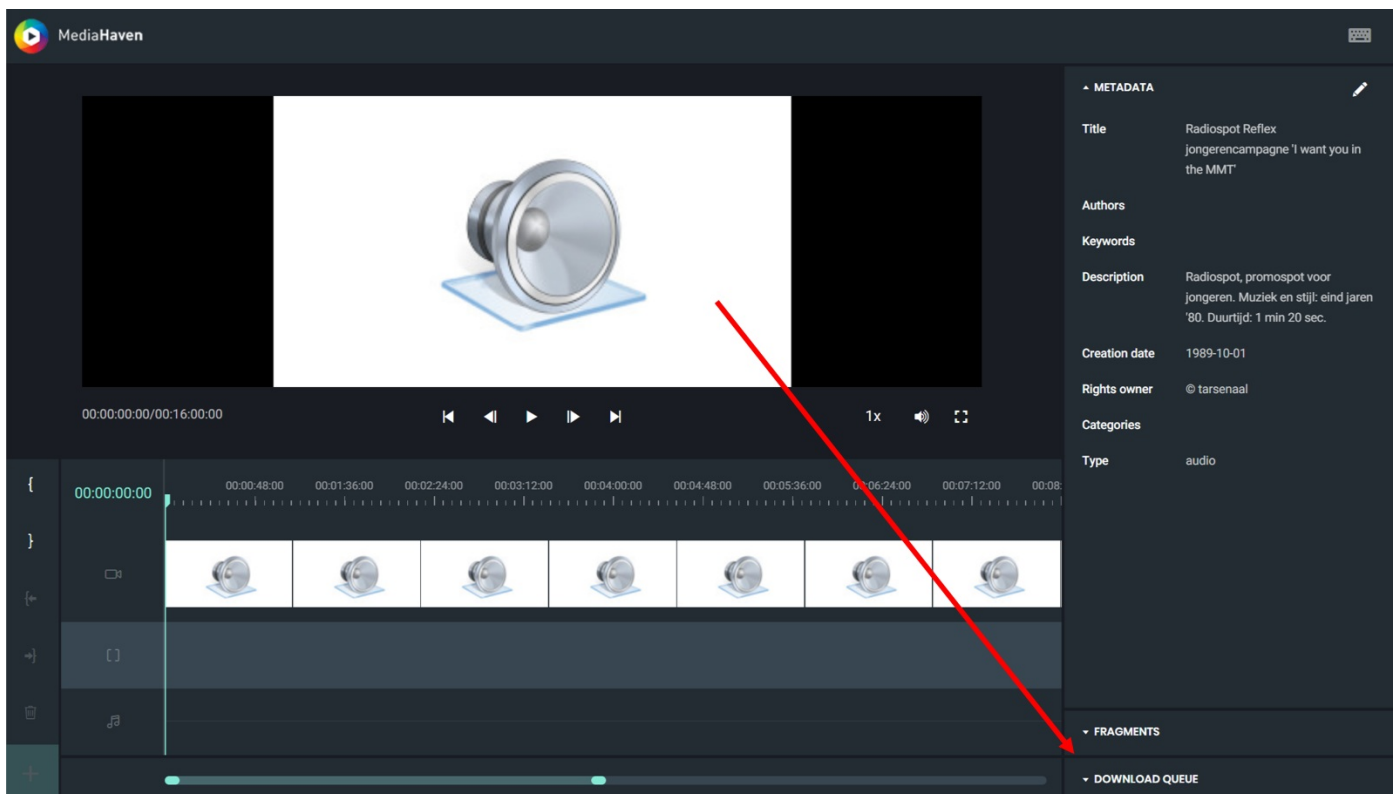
MediaHaven

▲ METADATA

| | |
|---|---|
| Title | Radiospot Reflex jongerencampagne 'I want you in the MMT' |
| Authors | |
| Keywords | |
| Description | Radiospot, promospot voor jongeren. Muziek en stijl: eind jaren '80. Duurtijd: 1 min 20 sec. |
| Creation date | 1989-10-01 |
| Rights owner | © tarsenaal |
| Categories | |
| Type | audio |

00:00:00:00/00:16:00:00

1x

{
}

00:00:00:00

00:00:48:00 00:01:36:00 00:02:24:00 00:03:12:00 00:04:00:00 00:04:48:00 00:05:36:00 0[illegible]:06:24:00 00:07:12:00 00:08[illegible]

▼ FRAGMENTS

▼ DOWNLOAD QUEUE